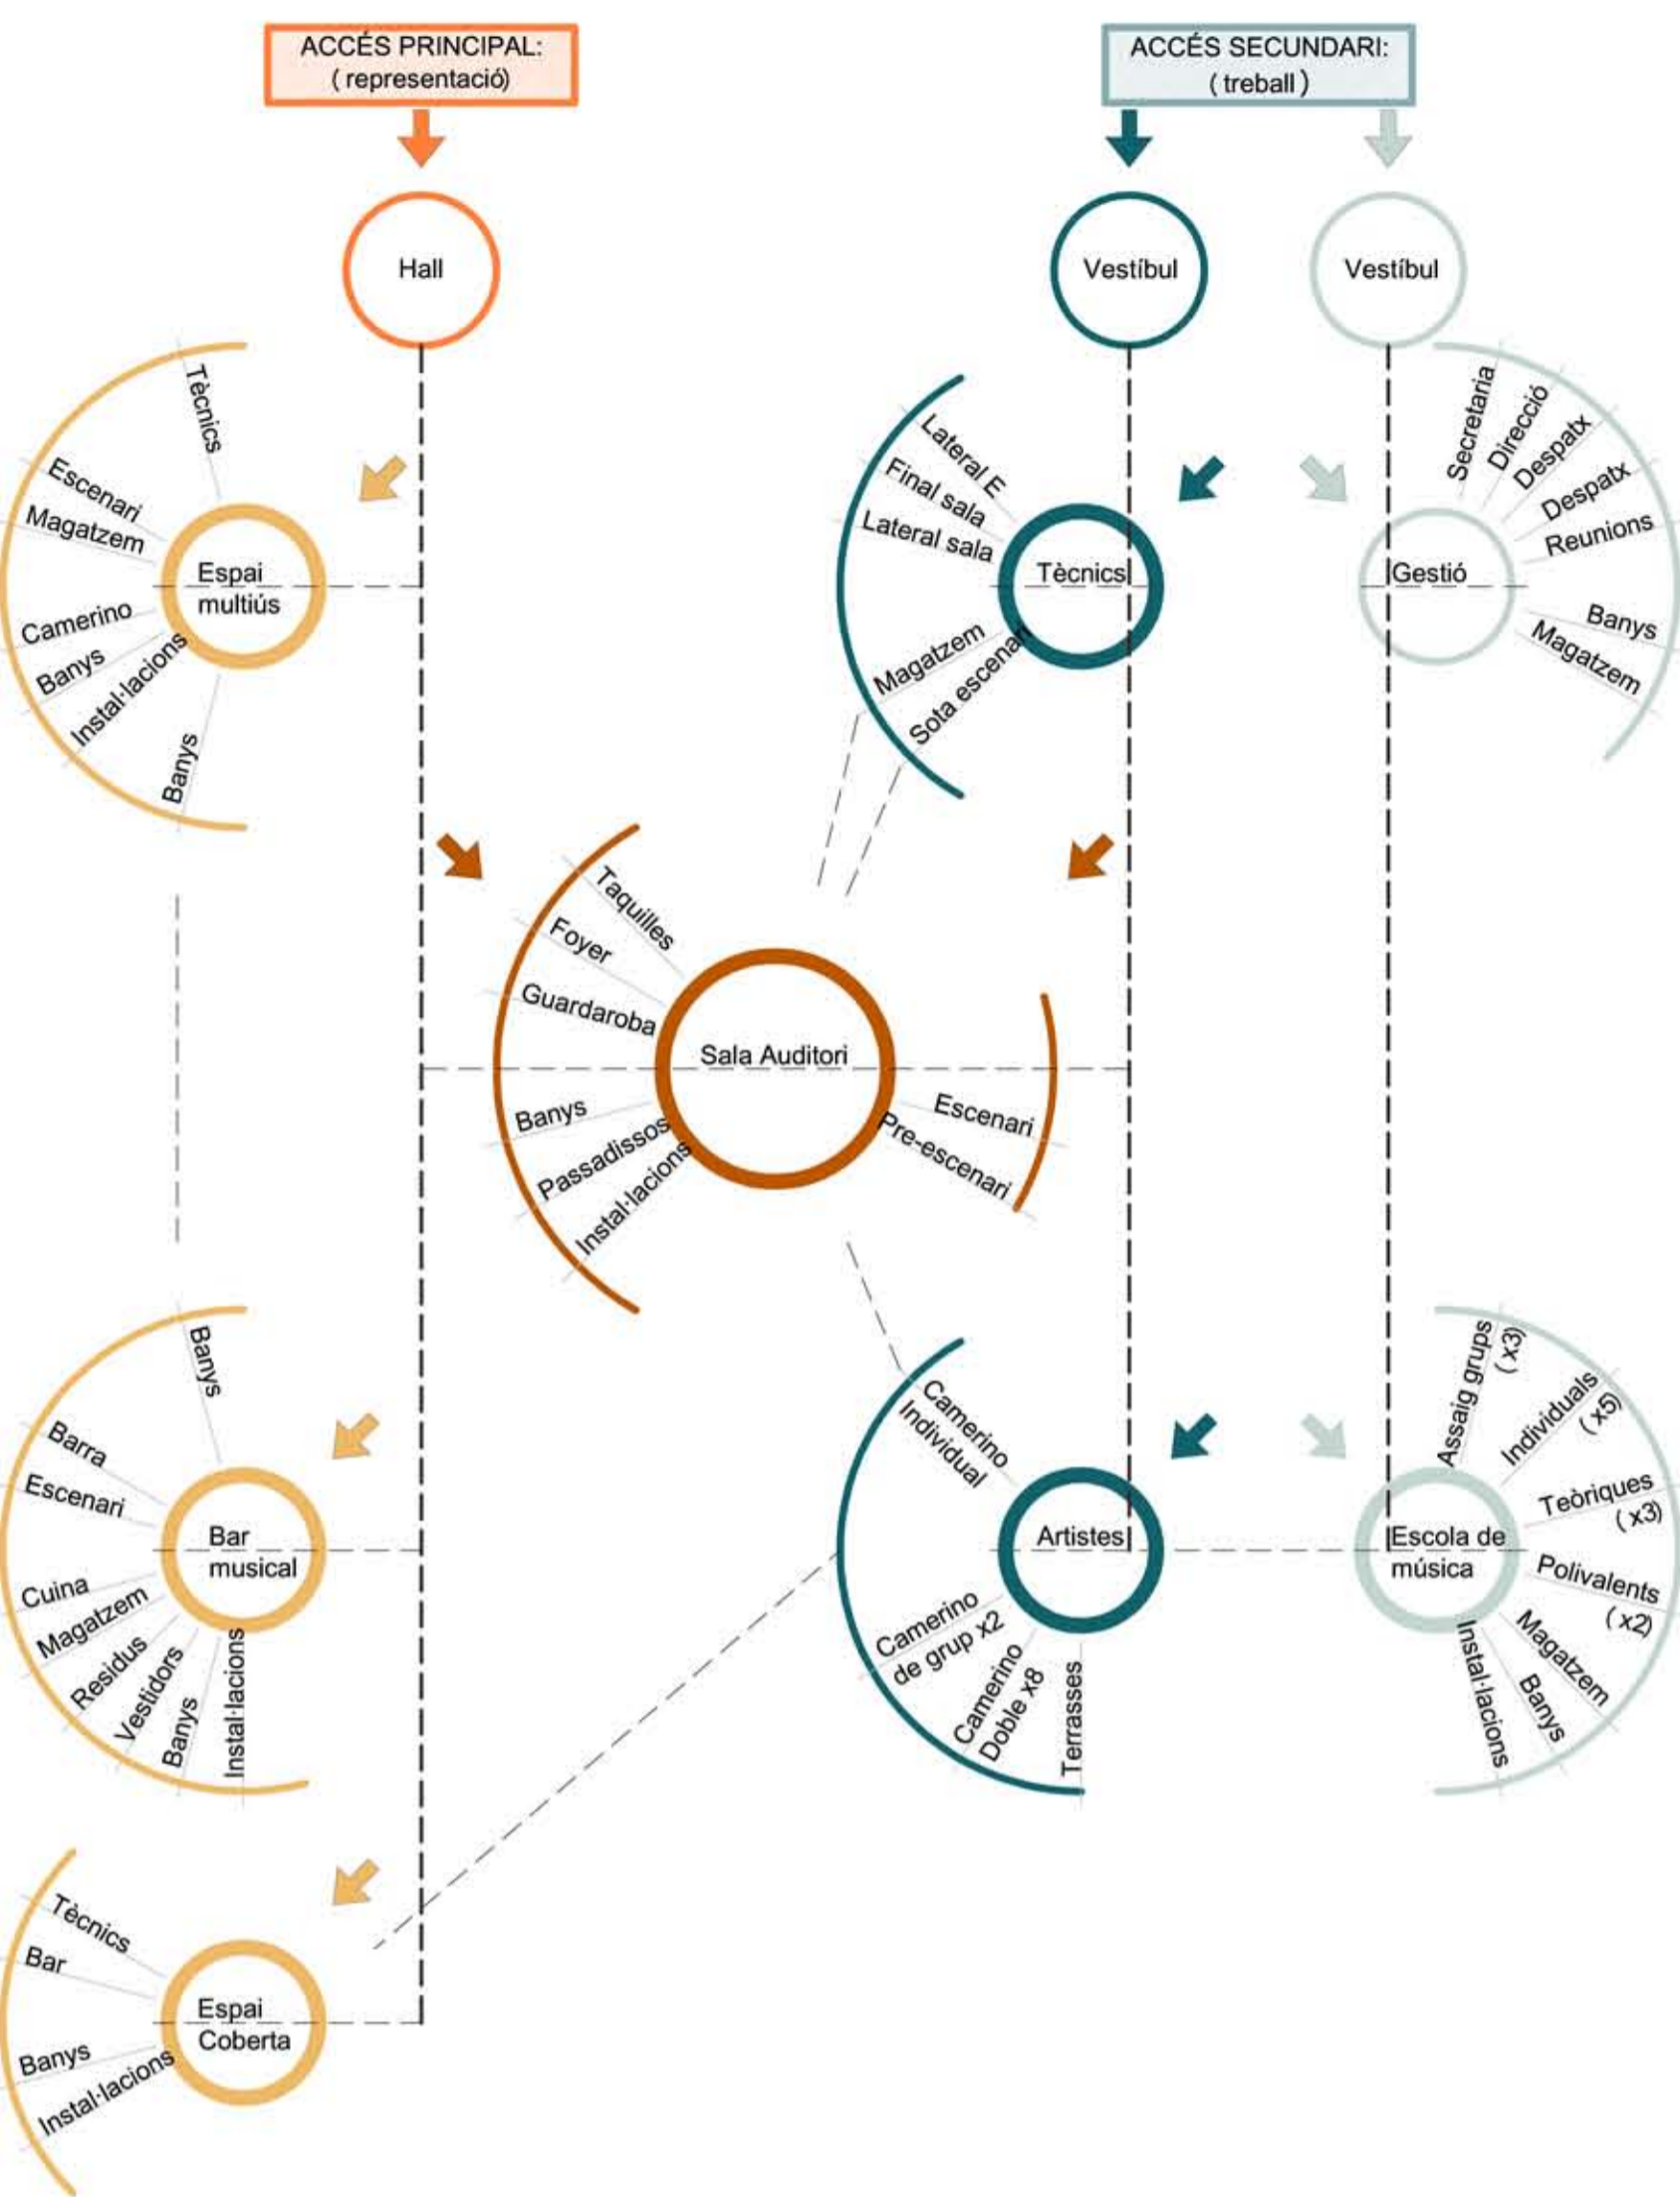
ACCÉS PRINCIPAL:
( representació)

ACCÉS SECUNDARI:
( treball )

Hall

Vestíbul

Vestíbul

Tècnics
Escenari
Magatzem
Espai multiús
Camerino
Banys
Instal·lacions
Banys

Lateral E
Final sala
Lateral sala
Tècnics
Magatzem
Sota escenari

Secretaria
Direcció
Despatx
Despatx
Reunions
Gestió
Banys
Magatzem

Taquilles
Foyer
Guardaroba
Sala Auditori
Banys
Passadissos
Instal·lacions
Escenari
Pre-escenari

Banys
Barra
Escenari
Bar musical
Cuina
Magatzem
Residus
Vestidors
Banys
Instal·lacions

Camerino Individual
Artistes
Camerino de grup x2
Camerino Doble x8
Terrasses

Assaig grups ( x3)
Individuals ( x5)
Teòriques ( x3)
Escola de música
Polivalents ( x2)
Magatzem
Banys
Instal·lacions

Tècnics
Bar
Espai Coberta
Banys
Instal·lacions